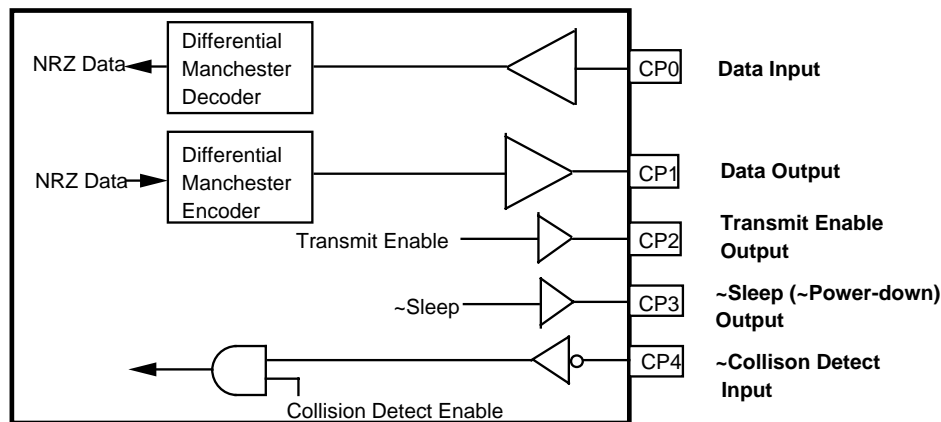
NRZ Data
Differential Manchester Decoder
CP0
Data Input

NRZ Data
Differential Manchester Encoder
CP1
Data Output

Transmit Enable
CP2
Transmit Enable Output

~Sleep
CP3
~Sleep (~Power-down) Output

CP4
~Collison Detect Input

Collision Detect Enable